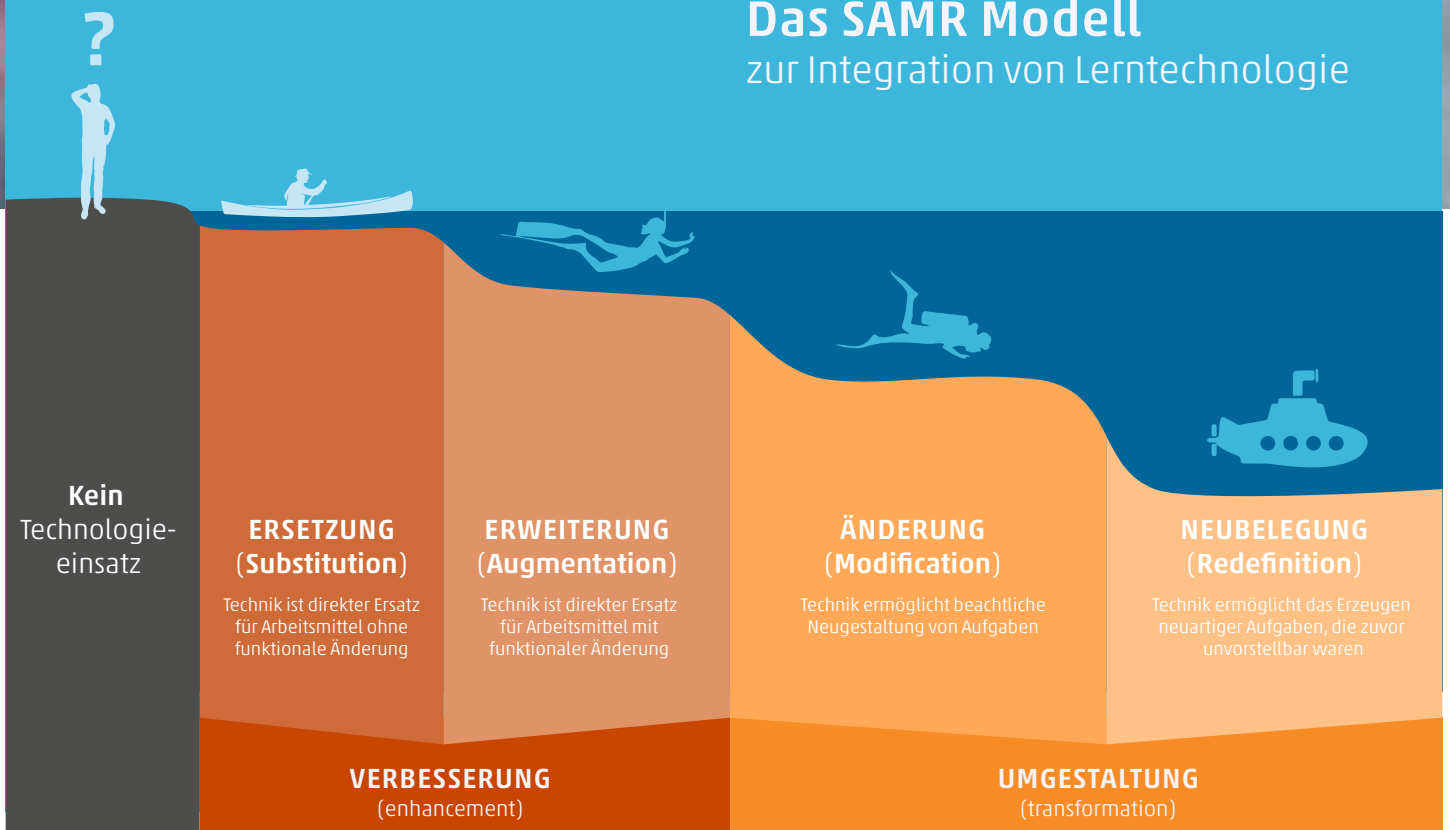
?

Das SAMR Modell
zur Integration von Lerntechnologie

Kein Technologieeinsatz

ERSETZUNG (Substitution)
Technik ist direkter Ersatz für Arbeitsmittel ohne funktionale Änderung

ERWEITERUNG (Augmentation)
Technik ist direkter Ersatz für Arbeitsmittel mit funktionaler Änderung

ÄNDERUNG (Modification)
Technik ermöglicht beachtliche Neugestaltung von Aufgaben

NEUBELEGUNG (Redefinition)
Technik ermöglicht das Erzeugen neuartiger Aufgaben, die zuvor unvorstellbar waren

VERBESSERUNG
(enhancement)

UMGESTALTUNG
(transformation)